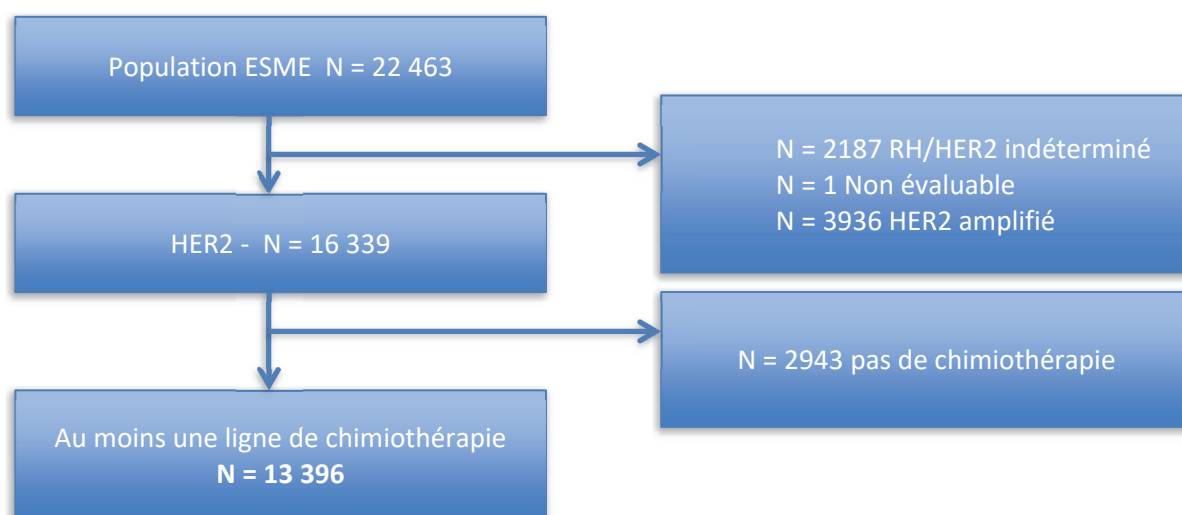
Population ESME N = 22 463

N = 2187 RH/HER2 indéterminé
N = 1 Non évaluable
N = 3936 HER2 amplifié

HER2 - N = 16 339

N = 2943 pas de chimiothérapie

Au moins une ligne de chimiothérapie
**N = 13 396**